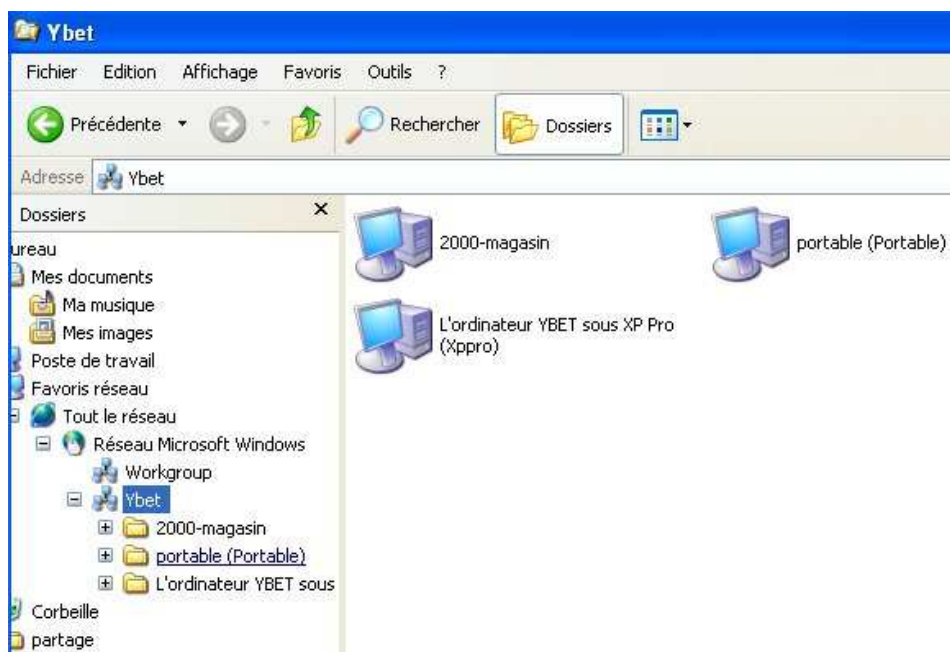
Ybet

Fichier Edition Affichage Favoris Outils ?

Précédente Rechercher Dossiers

Adresse Ybet

Dossiers ×

ureau
Mes documents
Ma musique
Mes images
Poste de travail
Favoris réseau
Tout le réseau
Réseau Microsoft Windows
Workgroup
Ybet
2000-magasin
portable (Portable)
L'ordinateur YBET sous
Corbeille
partage

2000-magasin

portable (Portable)

L'ordinateur YBET sous XP Pro (Xppro)